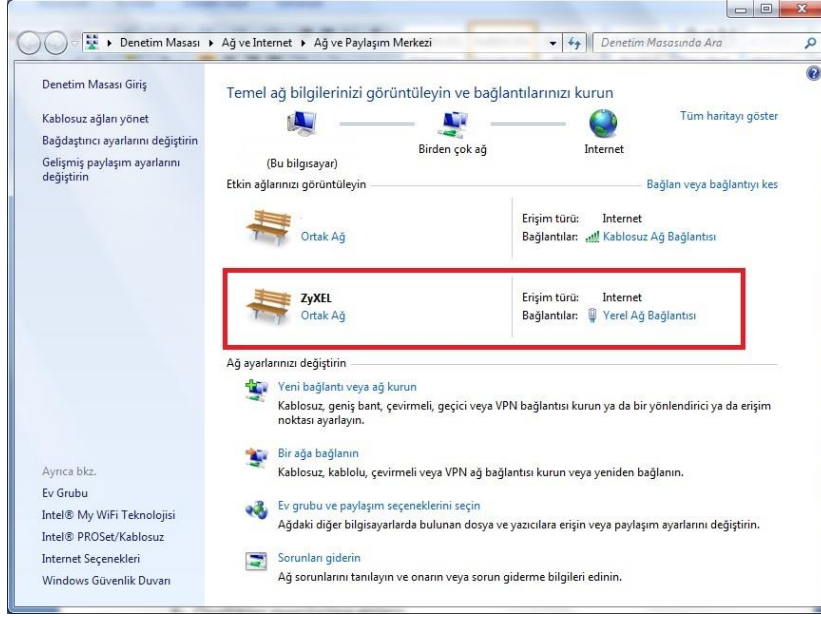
▸ Denetim Masası ▸ Ağ ve Internet ▸ Ağ ve Paylaşım Merkezi

Denetim Masasında Ara

Denetim Masası Giriş

Kablosuz ağları yönet

Bağdaştırıcı ayarlarını değiştirin

Gelişmiş paylaşım ayarlarını değiştirin

Temel ağ bilgilerinizi görüntüleyin ve bağlantılarınızı kurun

Tüm haritayı göster

(Bu bilgisayar)

Birden çok ağ

Internet

Etkin ağlarınızı görüntüleyin

Bağlan veya bağlantıyı kes

Ortak Ağ

Erişim türü: Internet

Bağlantılar: Kablosuz Ağ Bağlantısı

ZyXEL

Ortak Ağ

Erişim türü: Internet

Bağlantılar: Yerel Ağ Bağlantısı

Ağ ayarlarınızı değiştirin

Yeni bağlantı veya ağ kurun

Kablosuz, geniş bant, çevirmeli, geçici veya VPN bağlantısı kurun ya da bir yönlendirici ya da erişim noktası ayarlayın.

Bir ağa bağlanın

Kablosuz, kablolu, çevirmeli veya VPN ağ bağlantısı kurun veya yeniden bağlanın.

Ev grubu ve paylaşım seçeneklerini seçin

Ağdaki diğer bilgisayarlarda bulunan dosya ve yazıcılara erişin veya paylaşım ayarlarını değiştirin.

Sorunları giderin

Ağ sorunlarını tanılayın ve onarın veya sorun giderme bilgileri edinin.

Ayrıca bkz.

Ev Grubu

Intel® My WiFi Teknolojisi

Intel® PROSet/Kablosuz

Internet Seçenekleri

Windows Güvenlik Duvarı